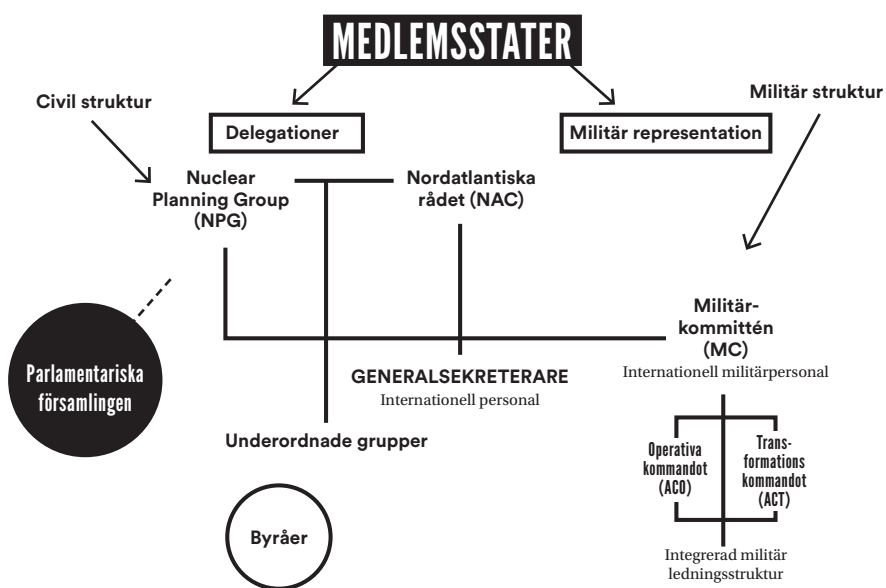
MEDLEMSSTATER

Civil struktur

Militär struktur

Delegationer

Militär representation

Nuclear Planning Group (NPG)

Nordatlantiska rådet (NAC)

Parlamentariska församlingen

Militärkommittén (MC)
Internationell militärpersonal

GENERALSEKRETERARE
Internationell personal

Underordnade grupper

Operativa kommandot (ACO)

Transformations kommandot (ACT)

Byråer

Integrerad militär ledningsstruktur